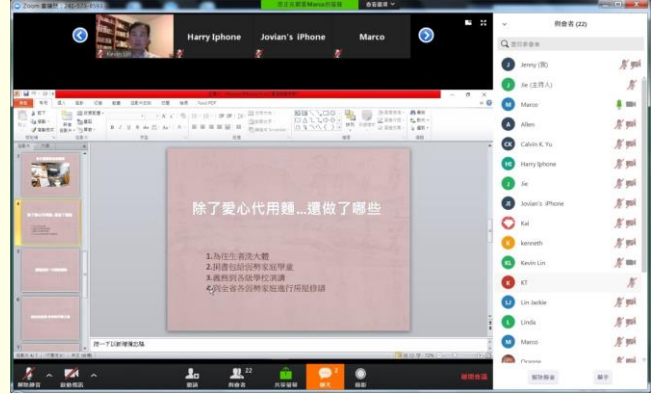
Harry Iphone

Jovian's iPhone

Marco

與會者 (22)

Jenny (我)

Jie (主持人)

Marco

Allen

Calvin K. Yu

Harry Iphone

Jie

Jovian's iPhone

Kai

kenneth

Kevin Lin

KT

Lin Jackie

Linda

Marco

除了愛心代用麵...還做了哪些

1.為往生者洗大體
2.捐書包給各縣家庭學童
3.義務到各級學校演講
4.到全省各縣家庭進行居家修繕

按一下以新增備忘稿

解除靜音

啟動視訊

邀請

與會者 22

分享螢幕

聊天

錄影

離開會議

解除靜音

邀請